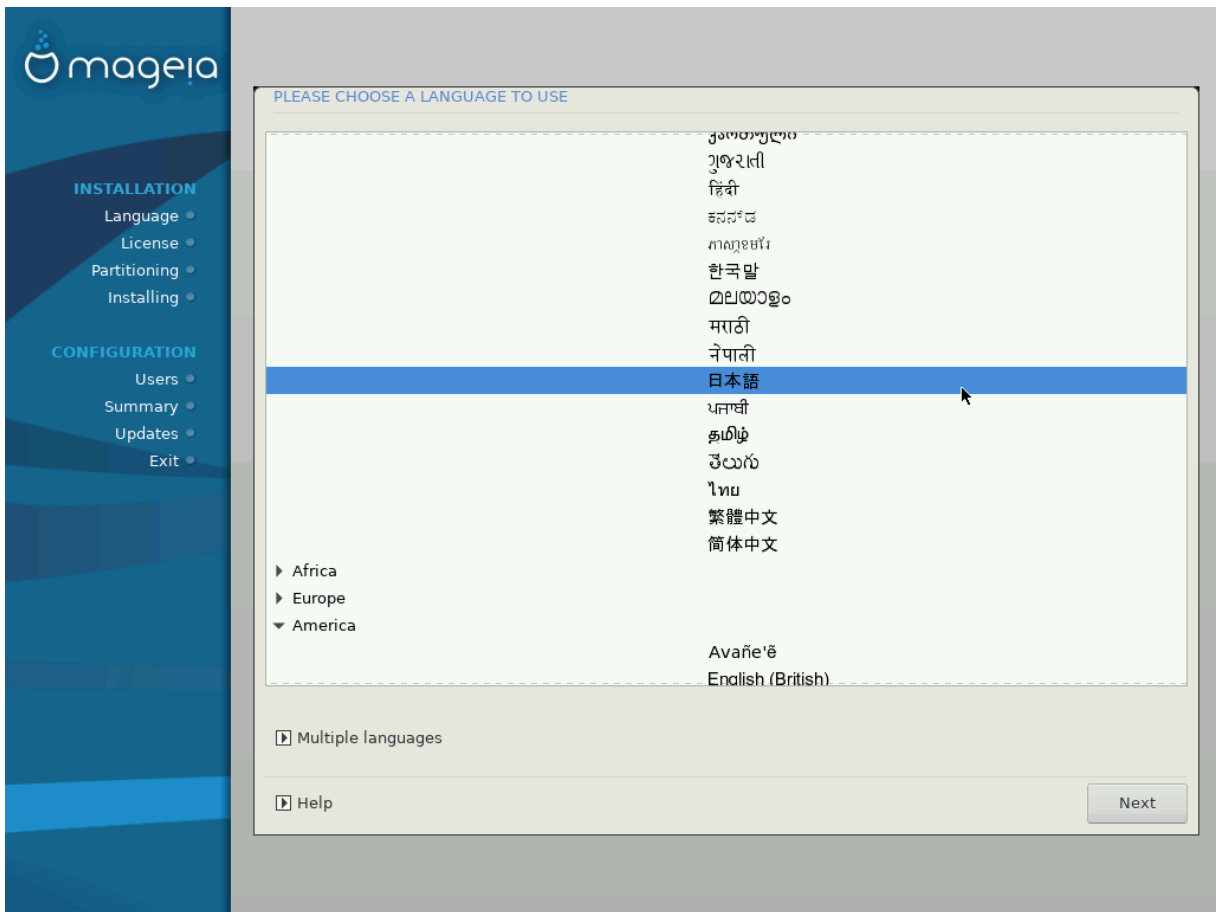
mageia

INSTALLATION
Language
License
Partitioning
Installing

CONFIGURATION
Users
Summary
Updates
Exit

PLEASE CHOOSE A LANGUAGE TO USE

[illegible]
ગુજરાતી
हिंदी
ಕನ್ನಡ
ភាសាខ្មែរ
한국말
മലയാളം
मराठी
नेपाली
日本語
ਪੰਜਾਬੀ
தமிழ்
తెలుగు
ไทย
繁體中文
简体中文
Africa
Europe
America
Avañe'ẽ
English (British)

Multiple languages

Help

Next